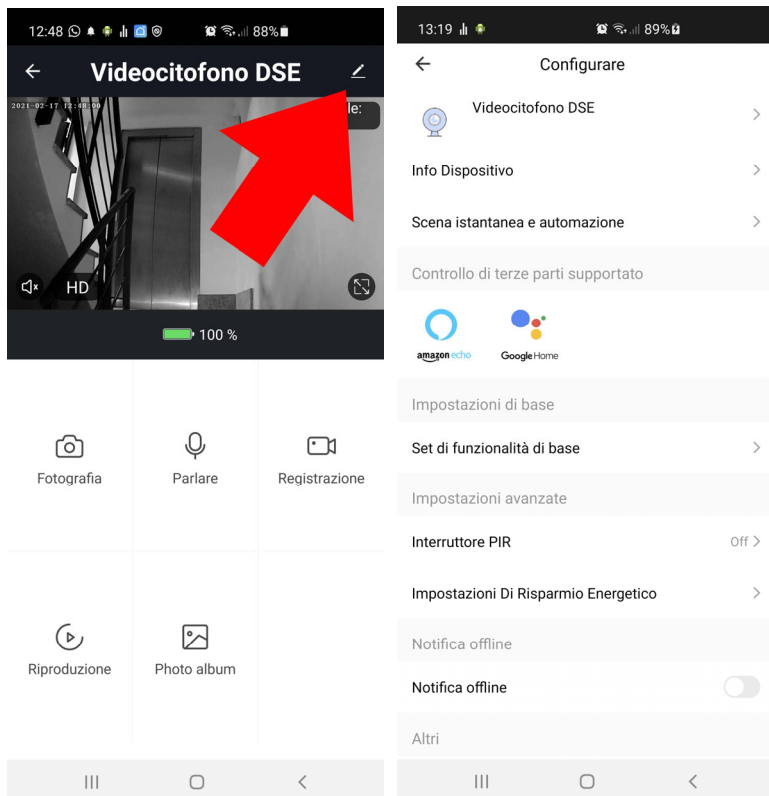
12:48 88%

Videocitofono DSE

2021-02-17 12:48:00

le:

HD

100 %

Fotografia

Parlare

Registrazione

Riproduzione

Photo album

13:19 89%

Configurare

Videocitofono DSE

Info Dispositivo

Scena istantanea e automazione

Controllo di terze parti supportato

amazon echo

Google Home

Impostazioni di base

Set di funzionalità di base

Impostazioni avanzate

Interruttore PIR

Off

Impostazioni Di Risparmio Energetico

Notifica offline

Notifica offline

Altri